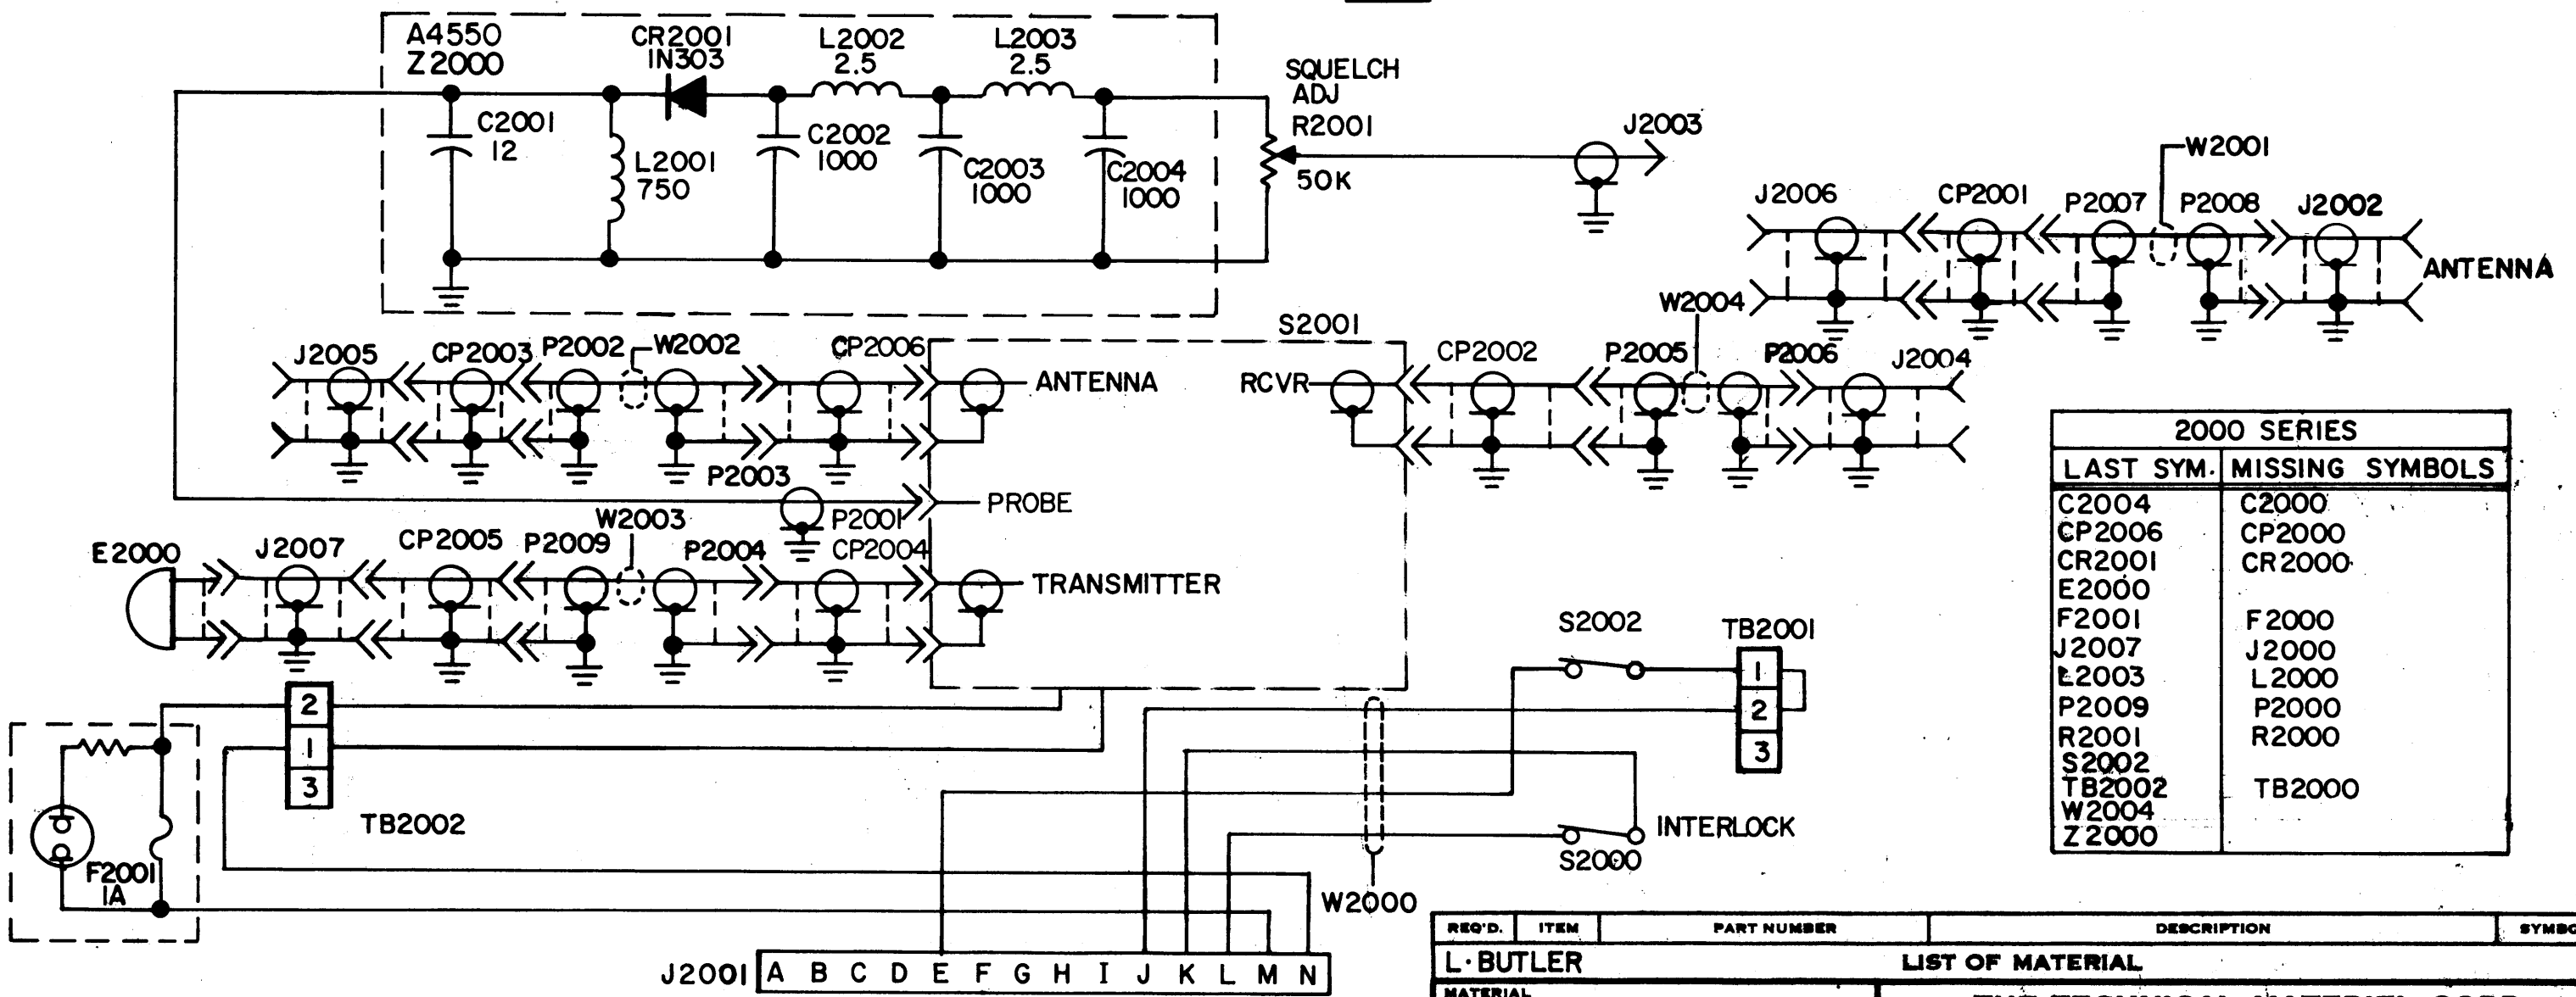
A4550
Z2000
CR2001
IN303
L2002
2.5
L2003
2.5
SQUELCH
ADJ
R2001
50K
C2001
12
L2001
750
C2002
1000
C2003
1000
C2004
1000
J2003
W2001
J2006
CP2001
P2007
P2008
J2002
ANTENNA
W2004
S2001
J2005
CP2003
P2002
W2002
CP2006
ANTENNA
RCVR
CP2002
P2005
P2006
J2004
P2003
PROBE
P2001
E2000
J2007
CP2005
P2009
W2003
P2004
CP2004
TRANSMITTER
S2002
TB2001
1
2
3
2
1
3
TB2002
INTERLOCK
S2000
F2001
1A
W2000
J2001 A B C D E F G H I J K L M N

| 2000 SERIES | |
|---|---|
| LAST SYM. | MISSING SYMBOLS |
| C2004 | C2000 |
| CP2006 | CP2000 |
| CR2001 | CR2000 |
| E2000 | |
| F2001 | F2000 |
| J2007 | J2000 |
| L2003 | L2000 |
| P2009 | P2000 |
| R2001 | R2000 |
| S2002 | |
| TB2002 | TB2000 |
| W2004 | |
| Z2000 | |

| REQ'D. | ITEM | PART NUMBER | DESCRIPTION | SYMBO |
|---|---|---|---|---|

L·BUTLER
LIST OF MATERIAL
MATERIAL